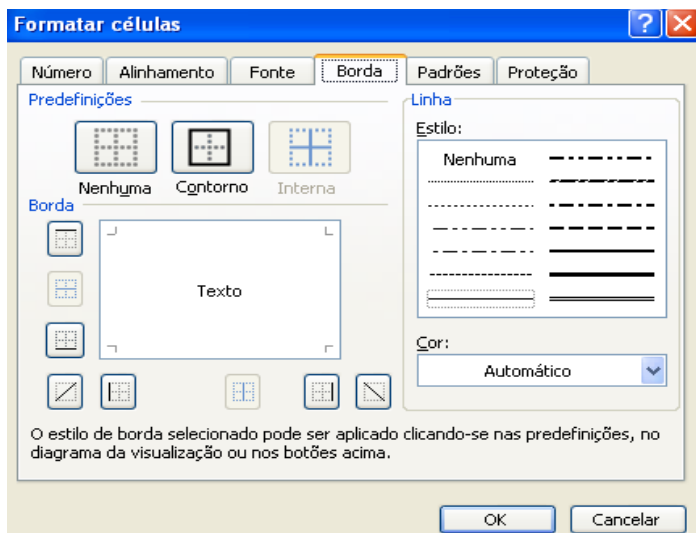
Formatar células

Número | Alinhamento | Fonte | Borda | Padrões | Proteção

Predefinições

Nenhuma Contorno Interna

Borda

Texto

Linha

Estilo:

Nenhuma

Cor:

Automático

O estilo de borda selecionado pode ser aplicado clicando-se nas predefinições, no diagrama da visualização ou nos botões acima.

OK Cancelar